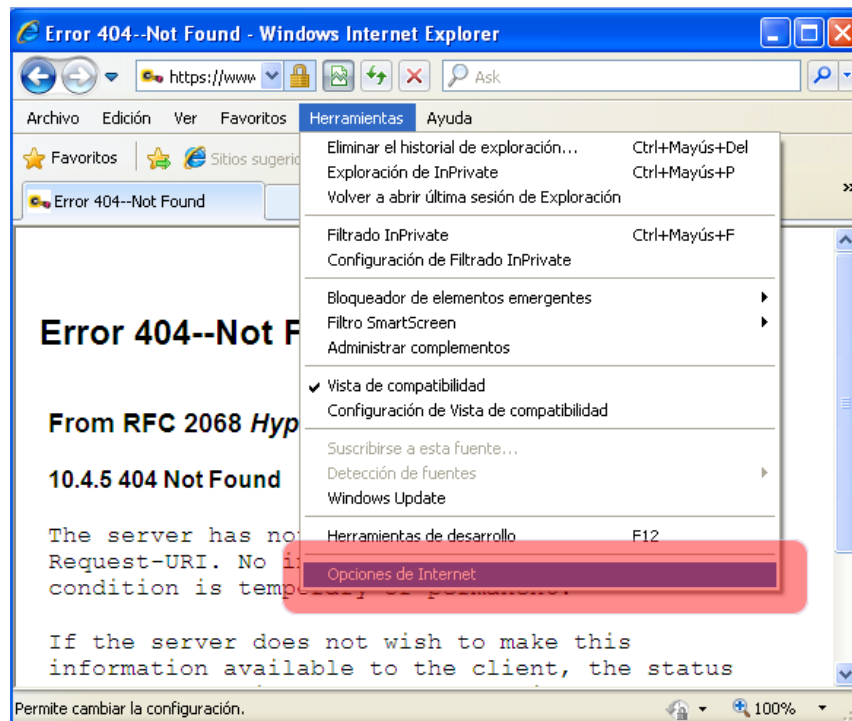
Error 404--Not Found - Windows Internet Explorer

https://www

Ask

Archivo Edición Ver Favoritos Herramientas Ayuda

Favoritos Sitios sugeri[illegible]

Error 404--Not Found

Eliminar el historial de exploración... Ctrl+Mayús+Del
Exploración de InPrivate Ctrl+Mayús+P
Volver a abrir última sesión de Exploración

Filtrado InPrivate Ctrl+Mayús+F
Configuración de Filtrado InPrivate

Bloqueador de elementos emergentes
Filtro SmartScreen
Administrar complementos

Vista de compatibilidad
Configuración de Vista de compatibilidad

Suscribirse a esta fuente...
Detección de fuentes
Windows Update

Herramientas de desarrollo F12

Opciones de Internet

Error 404--Not F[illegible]

From RFC 2068 Hyp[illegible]

10.4.5 404 Not Found

The server has no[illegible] Request-URI. No i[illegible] condition is temp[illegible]

If the server does not wish to make this information available to the client, the status

Permite cambiar la configuración.

100%